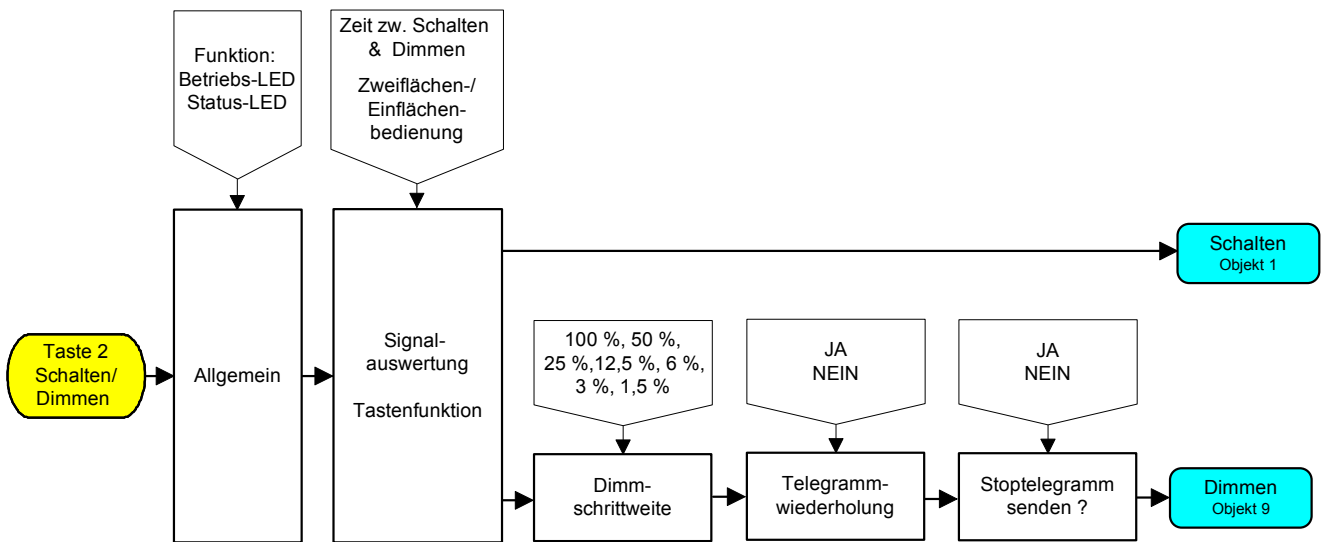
Funktion:
Betriebs-LED
Status-LED

Zeit zw. Schalten & Dimmen

Zweiflächen-/ Einflächenbedienung

Schalten
Objekt 1

Taste 2
Schalten/
Dimmen

Allgemein

Signalauswertung

Tastenfunktion

100 %, 50 %, 25 %,12,5 %, 6 %, 3 %, 1,5 %

JA
NEIN

JA
NEIN

Dimmschrittweite

Telegrammwiederholung

Stoptelegramm senden ?

Dimmen
Objekt 9